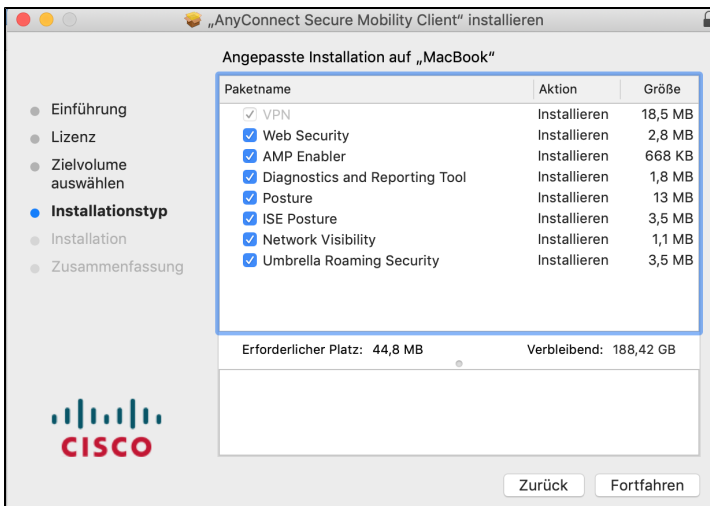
„AnyConnect Secure Mobility Client" installieren

Angepasste Installation auf „MacBook"

Einführung
Lizenz
Zielvolume auswählen
Installationstyp
Installation
Zusammenfassung

| Paketname | Aktion | Größe |
|---|---|---|
| ✓ VPN | Installieren | 18,5 MB |
| ✓ Web Security | Installieren | 2,8 MB |
| ✓ AMP Enabler | Installieren | 668 KB |
| ✓ Diagnostics and Reporting Tool | Installieren | 1,8 MB |
| ✓ Posture | Installieren | 13 MB |
| ✓ ISE Posture | Installieren | 3,5 MB |
| ✓ Network Visibility | Installieren | 1,1 MB |
| ✓ Umbrella Roaming Security | Installieren | 3,5 MB |

Erforderlicher Platz: 44,8 MB
Verbleibend: 188,42 GB

CISCO

Zurück
Fortfahren